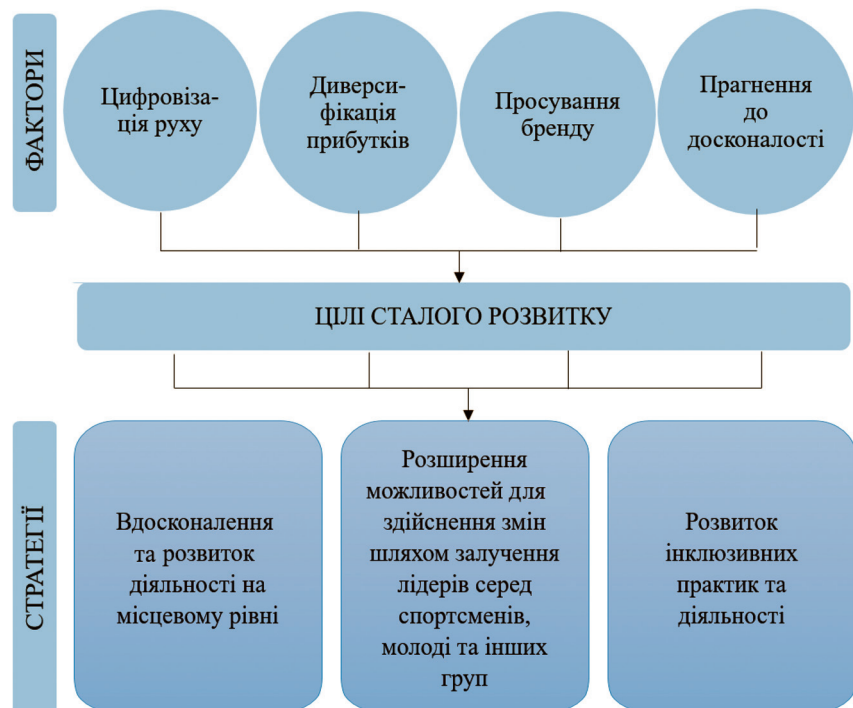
ФАКТОРИ

Цифровізація руху

Диверсифікація прибутків

Просування бренду

Прагнення до досконалості

ЦІЛІ СТАЛОГО РОЗВИТКУ

СТРАТЕГІЇ

Вдосконалення та розвиток діяльності на місцевому рівні

Розширення можливостей для здійснення змін шляхом залучення лідерів серед спортсменів, молоді та інших груп

Розвиток інклюзивних практик та діяльності